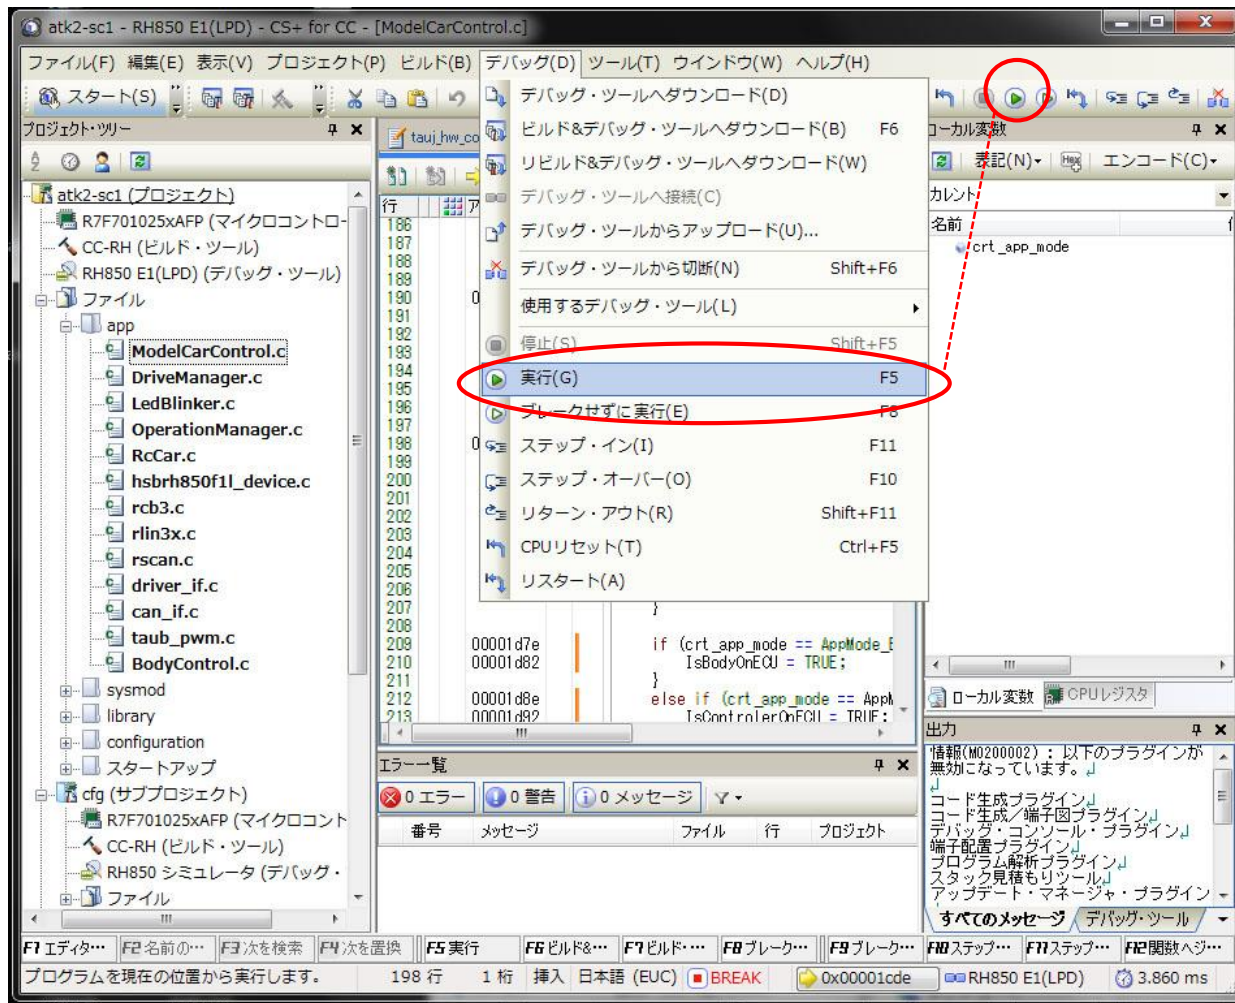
atk2-sc1 - RH850 E1(LPD) - CS+ for CC - [ModelCarControl.c]

ファイル(F) 編集(E) 表示(V) プロジェクト(P) ビルド(B) デバッグ(D) ツール(T) ウインドウ(W) ヘルプ(H)

スタート(S)

プロジェクト・ツリー

atk2-sc1 (プロジェクト)
R7F701025xAFP (マイクロコントロー
CC-RH (ビルド・ツール)
RH850 E1(LPD) (デバッグ・ツール)
ファイル
app
ModelCarControl.c
DriveManager.c
LedBlinker.c
OperationManager.c
RcCar.c
hsbrh850f1l_device.c
rcb3.c
rlin3x.c
rscan.c
driver_if.c
can_if.c
taub_pwm.c
BodyControl.c
sysmod
library
configuration
スタートアップ
cfg (サブプロジェクト)
R7F701025xAFP (マイクロコント
CC-RH (ビルド・ツール)
RH850 シミュレータ (デバッグ・
ファイル

tauj_hw_co

行
186
187
188
189
190
191
192
193
194
195
196
197
198
199
200
201
202
203
204
205
206
207
208
209
210
211
212
213

00001d7e
00001d82
00001d8e
00001d92

}
if (crt_app_mode == AppMode_E
IsBodyOnECU = TRUE;
}
else if (crt_app_mode == AppM
IsControlerOnECU = TRUE;

デバッグ・ツールへダウンロード(D)
ビルド&デバッグ・ツールへダウンロード(B) F6
リビルド&デバッグ・ツールへダウンロード(W)
デバッグ・ツールへ接続(C)
デバッグ・ツールからアップロード(U)...
デバッグ・ツールから切断(N) Shift+F6
使用するデバッグ・ツール(L)
停止(S) Shift+F5
実行(G) F5
ブレークせずに実行(E) F8
ステップ・イン(I) F11
ステップ・オーバー(O) F10
リターン・アウト(R) Shift+F11
CPUリセット(T) Ctrl+F5
リスタート(A)

ローカル変数
表記(N) エンコード(C)
カレント
名前
crt_app_mode
ローカル変数 CPUレジスタ

出力
情報(M0200002) : 以下のプラグインが無効になっています。
コード生成プラグイン
コード生成/端子図プラグイン
デバッグ・コンソール・プラグイン
端子配置プラグイン
プログラム解析プラグイン
スタック見積もりツール
アップデート・マネージャ・プラグイン
すべてのメッセージ デバッグ・ツール

エラー一覧
0 エラー 0 警告 0 メッセージ
番号 メッセージ ファイル 行 プロジェクト

F1 エディタ… F2 名前の… F3 次を検索 F4 次を置換 F5 実行 F6 ビルド&… F7 ビルド・… F8 ブレーク… F9 ブレーク… F10 ステップ… F11 ステップ… F12 関数へジ…
プログラムを現在の位置から実行します。 198 行 1 桁 挿入 日本語 (EUC) BREAK 0x00001cde RH850 E1(LPD) 3.860 ms